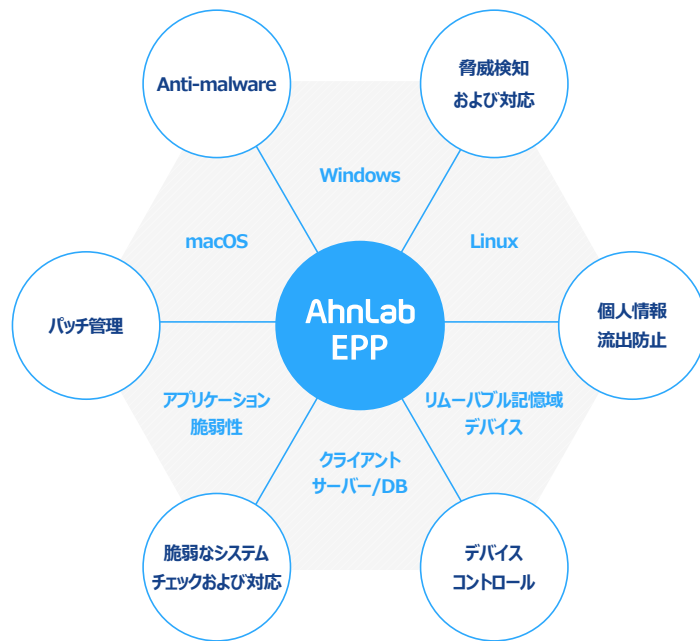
Anti-malware

脅威検知
および対応

Windows

macOS

Linux

パッチ管理

AhnLab
EPP

個人情報
流出防止

アプリケーション
脆弱性

リムーバブル記憶域
デバイス

クライアント
サーバー/DB

脆弱なシステム
チェックおよび対応

デバイス
コントロール